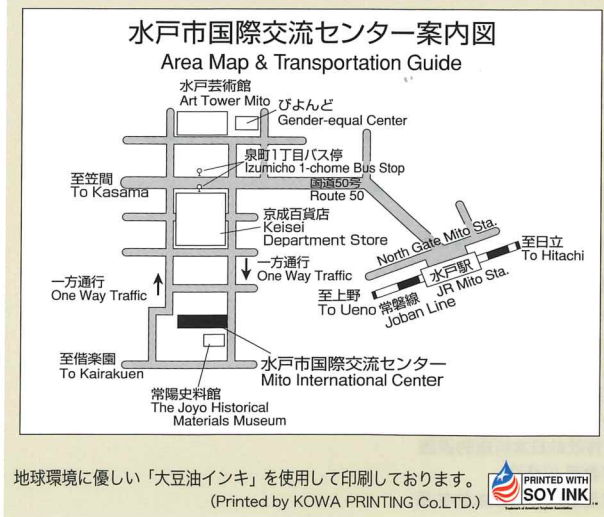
水戸市国際交流センター案内図
Area Map & Transportation Guide

水戸芸術館
Art Tower Mito

びよんど
Gender-equal Center

泉町1丁目バス停
Izumicho 1-chome Bus Stop

至笠間
To Kasama

国道50号
Route 50

京成百貨店
Keisei
Department Store

North Gate Mito Sta.

至日立
To Hitachi

一方通行
One Way Traffic

水戸駅
JR Mito Sta.

一方通行
One Way Traffic

至上野
To Ueno

常磐線
Joban Line

至偕楽園
To Kairakuen

水戸市国際交流センター
Mito International Center

常陽史料館
The Joyo Historical Materials Museum

地球環境に優しい「大豆油インキ」を使用して印刷しております。
(Printed by KOWA PRINTING Co.LTD.)

PRINTED WITH
SOY INK
Trademark of American Soybean Association